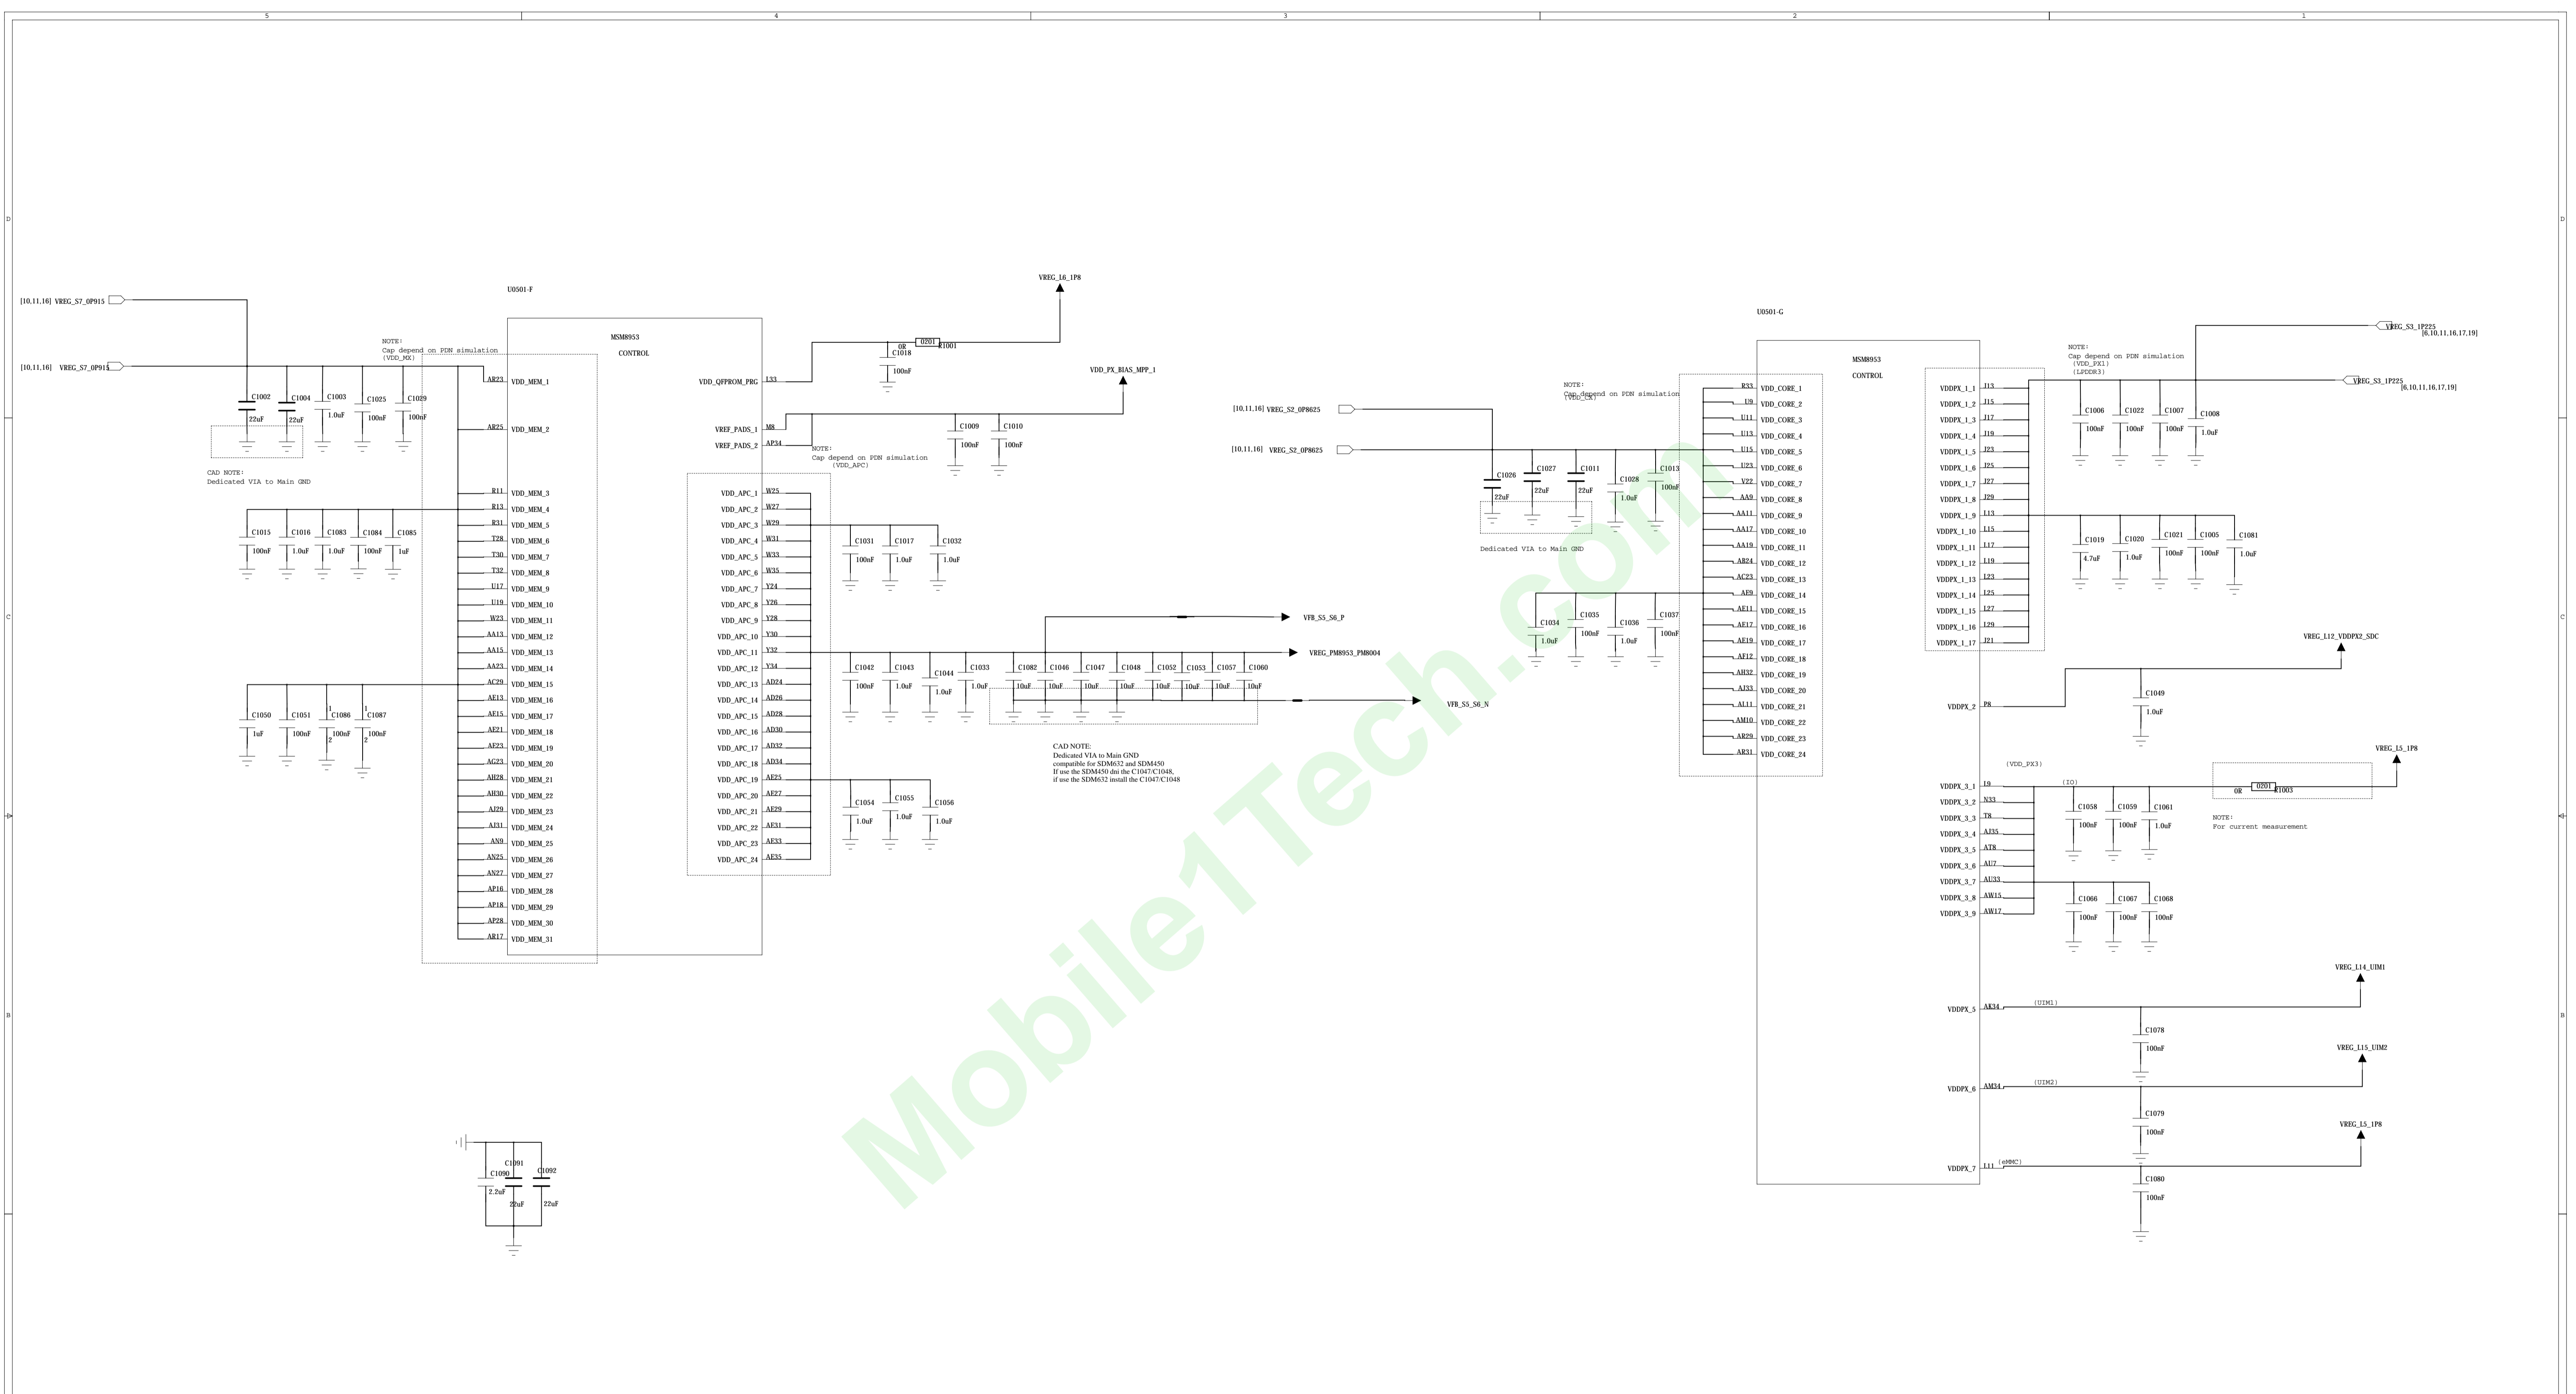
5 4 3 2 1

D C B

[10,11,16] VREG_S7_0P915
[10,11,16] VREG_S7_0P915

U0501-F
MSM8953
CONTROL

NOTE:
Cap depend on PDN simulation
(VDD_MX)

C1002 22uF
C1004 22uF
C1003 1.0uF
C1025 100nF
C1029 100nF

CAD NOTE:
Dedicated VIA to Main GND

C1015 100nF
C1016 1.0uF
C1083 1.0uF
C1084 100nF
C1085 1uF

C1050 1uF
C1051 100nF
C1086 100nF
C1087 100nF

AR23 VDD_MEM_1
AR25 VDD_MEM_2
R11 VDD_MEM_3
R13 VDD_MEM_4
R31 VDD_MEM_5
T28 VDD_MEM_6
T30 VDD_MEM_7
T32 VDD_MEM_8
U17 VDD_MEM_9
U19 VDD_MEM_10
W23 VDD_MEM_11
AA13 VDD_MEM_12
AA15 VDD_MEM_13
AA23 VDD_MEM_14
AC29 VDD_MEM_15
AE13 VDD_MEM_16
AE15 VDD_MEM_17
AE21 VDD_MEM_18
AE23 VDD_MEM_19
AG23 VDD_MEM_20
AH28 VDD_MEM_21
AH30 VDD_MEM_22
AJ29 VDD_MEM_23
AJ31 VDD_MEM_24
AN9 VDD_MEM_25
AN25 VDD_MEM_26
AN27 VDD_MEM_27
AP16 VDD_MEM_28
AP18 VDD_MEM_29
AP28 VDD_MEM_30
AR17 VDD_MEM_31

VREG_L6_1P8
0R C1018 100nF
0201 R1001
VDD_QFPROM_PRG L33
VDD_PX_BIAS_MPP_1
VREF_PADS_1 M8
VREF_PADS_2 AP34
C1009 100nF
C1010 100nF

NOTE:
Cap depend on PDN simulation
(VDD_APC)

VDD_APC_1 W25
VDD_APC_2 W27
VDD_APC_3 W29
VDD_APC_4 W31
VDD_APC_5 W33
VDD_APC_6 W35
VDD_APC_7 Y24
VDD_APC_8 Y26
VDD_APC_9 Y28
VDD_APC_10 Y30
VDD_APC_11 Y32
VDD_APC_12 Y34
VDD_APC_13 AD24
VDD_APC_14 AD26
VDD_APC_15 AD28
VDD_APC_16 AD30
VDD_APC_17 AD32
VDD_APC_18 AD34
VDD_APC_19 AE25
VDD_APC_20 AE27
VDD_APC_21 AE29
VDD_APC_22 AE31
VDD_APC_23 AE33
VDD_APC_24 AE35

C1031 100nF
C1017 1.0uF
C1032 1.0uF
C1042 100nF
C1043 1.0uF
C1044 1.0uF
C1033 1.0uF
C1082 10uF
C1046 10uF
C1047 10uF
C1048 10uF
C1052 10uF
C1053 10uF
C1057 10uF
C1060 10uF
C1054 1.0uF
C1055 1.0uF
C1056 1.0uF

VFB_S5_S6_P
VREG_PM8953_PM8004
VFB_S5_S6_N

CAD NOTE:
Dedicated VIA to Main GND
compatible for SDM632 and SDM450
If use the SDM450 dni the C1047/C1048,
if use the SDM632 install the C1047/C1048

C1090 2.2uF
C1091 22uF
C1092 22uF

[10,11,16] VREG_S2_0P8625
[10,11,16] VREG_S2_0P8625

NOTE:
Cap depend on PDN simulation
(VDD_CX)

C1026 22uF
C1027 22uF
C1011 22uF
C1028 1.0uF
C1013 100nF
Dedicated VIA to Main GND
C1034 1.0uF
C1035 100nF
C1036 1.0uF
C1037 100nF

U0501-G
MSM8953
CONTROL

R33 VDD_CORE_1
U9 VDD_CORE_2
U11 VDD_CORE_3
U13 VDD_CORE_4
U15 VDD_CORE_5
U23 VDD_CORE_6
V22 VDD_CORE_7
AA9 VDD_CORE_8
AA11 VDD_CORE_9
AA17 VDD_CORE_10
AA19 VDD_CORE_11
AB24 VDD_CORE_12
AC23 VDD_CORE_13
AE9 VDD_CORE_14
AE11 VDD_CORE_15
AE17 VDD_CORE_16
AE19 VDD_CORE_17
AF12 VDD_CORE_18
AH32 VDD_CORE_19
AJ33 VDD_CORE_20
AL11 VDD_CORE_21
AM10 VDD_CORE_22
AR29 VDD_CORE_23
AR31 VDD_CORE_24

VDDPX_1_1 J13
VDDPX_1_2 J15
VDDPX_1_3 J17
VDDPX_1_4 J19
VDDPX_1_5 J23
VDDPX_1_6 J25
VDDPX_1_7 J27
VDDPX_1_8 J29
VDDPX_1_9 L13
VDDPX_1_10 L15
VDDPX_1_11 L17
VDDPX_1_12 L19
VDDPX_1_13 L23
VDDPX_1_14 L25
VDDPX_1_15 L27
VDDPX_1_16 L29
VDDPX_1_17 J21

NOTE:
Cap depend on PDN simulation
(VDD_PX1)
(LPDDR3)

VREG_S3_1P225 [6,10,11,16,17,19]
VREG_S3_1P225 [6,10,11,16,17,19]

C1006 100nF
C1022 100nF
C1007 100nF
C1008 1.0uF
C1019 4.7uF
C1020 1.0uF
C1021 100nF
C1005 100nF
C1081 1.0uF

VREG_L12_VDDPX2_SDC
VDDPX_2 P8
C1049 1.0uF

VREG_L5_1P8
(VDD_PX3)
(IO)
VDDPX_3_1 I9
VDDPX_3_2 N33
VDDPX_3_3 T8
VDDPX_3_4 AJ35
VDDPX_3_5 AT8
VDDPX_3_6 AU7
VDDPX_3_7 AU33
VDDPX_3_8 AW15
VDDPX_3_9 AW17
C1058 100nF
C1059 100nF
C1061 1.0uF
0R 0201 C1003
NOTE:
For current measurement
C1066 100nF
C1067 100nF
C1068 100nF

VREG_L14_UIM1
VDDPX_5 AK34 (UIM1)
C1078 100nF
VREG_L15_UIM2
VDDPX_6 AM34 (UIM2)
C1079 100nF
VREG_L5_1P8
VDDPX_7 L11 (eMMC)
C1080 100nF

Mobile1Tech.com